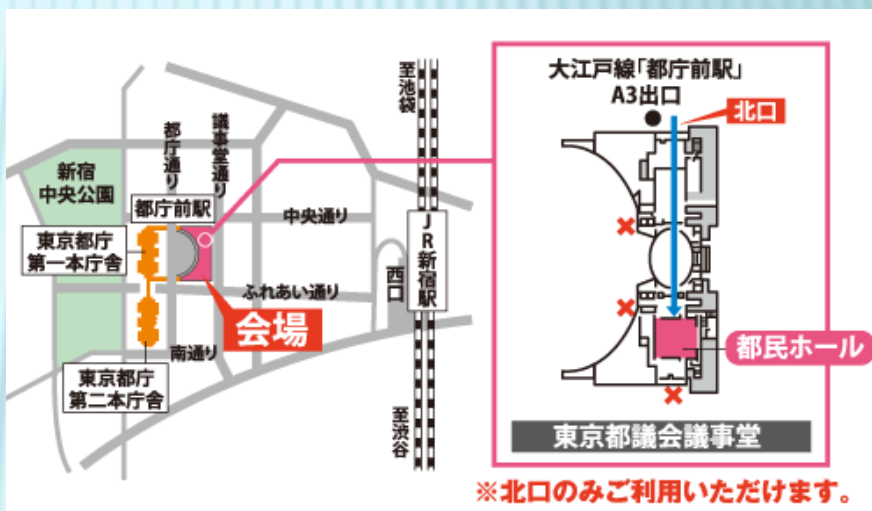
新宿中央公園

都庁通り

議事堂通り

都庁前駅

東京都庁第一本庁舎

東京都庁第二本庁舎

中央通り

ふれあい通り

南通り

会場

至池袋

JR新宿駅

西口

至渋谷

大江戸線「都庁前駅」A3出口

北口

都民ホール

東京都議会議事堂

※北口のみご利用いただけます。